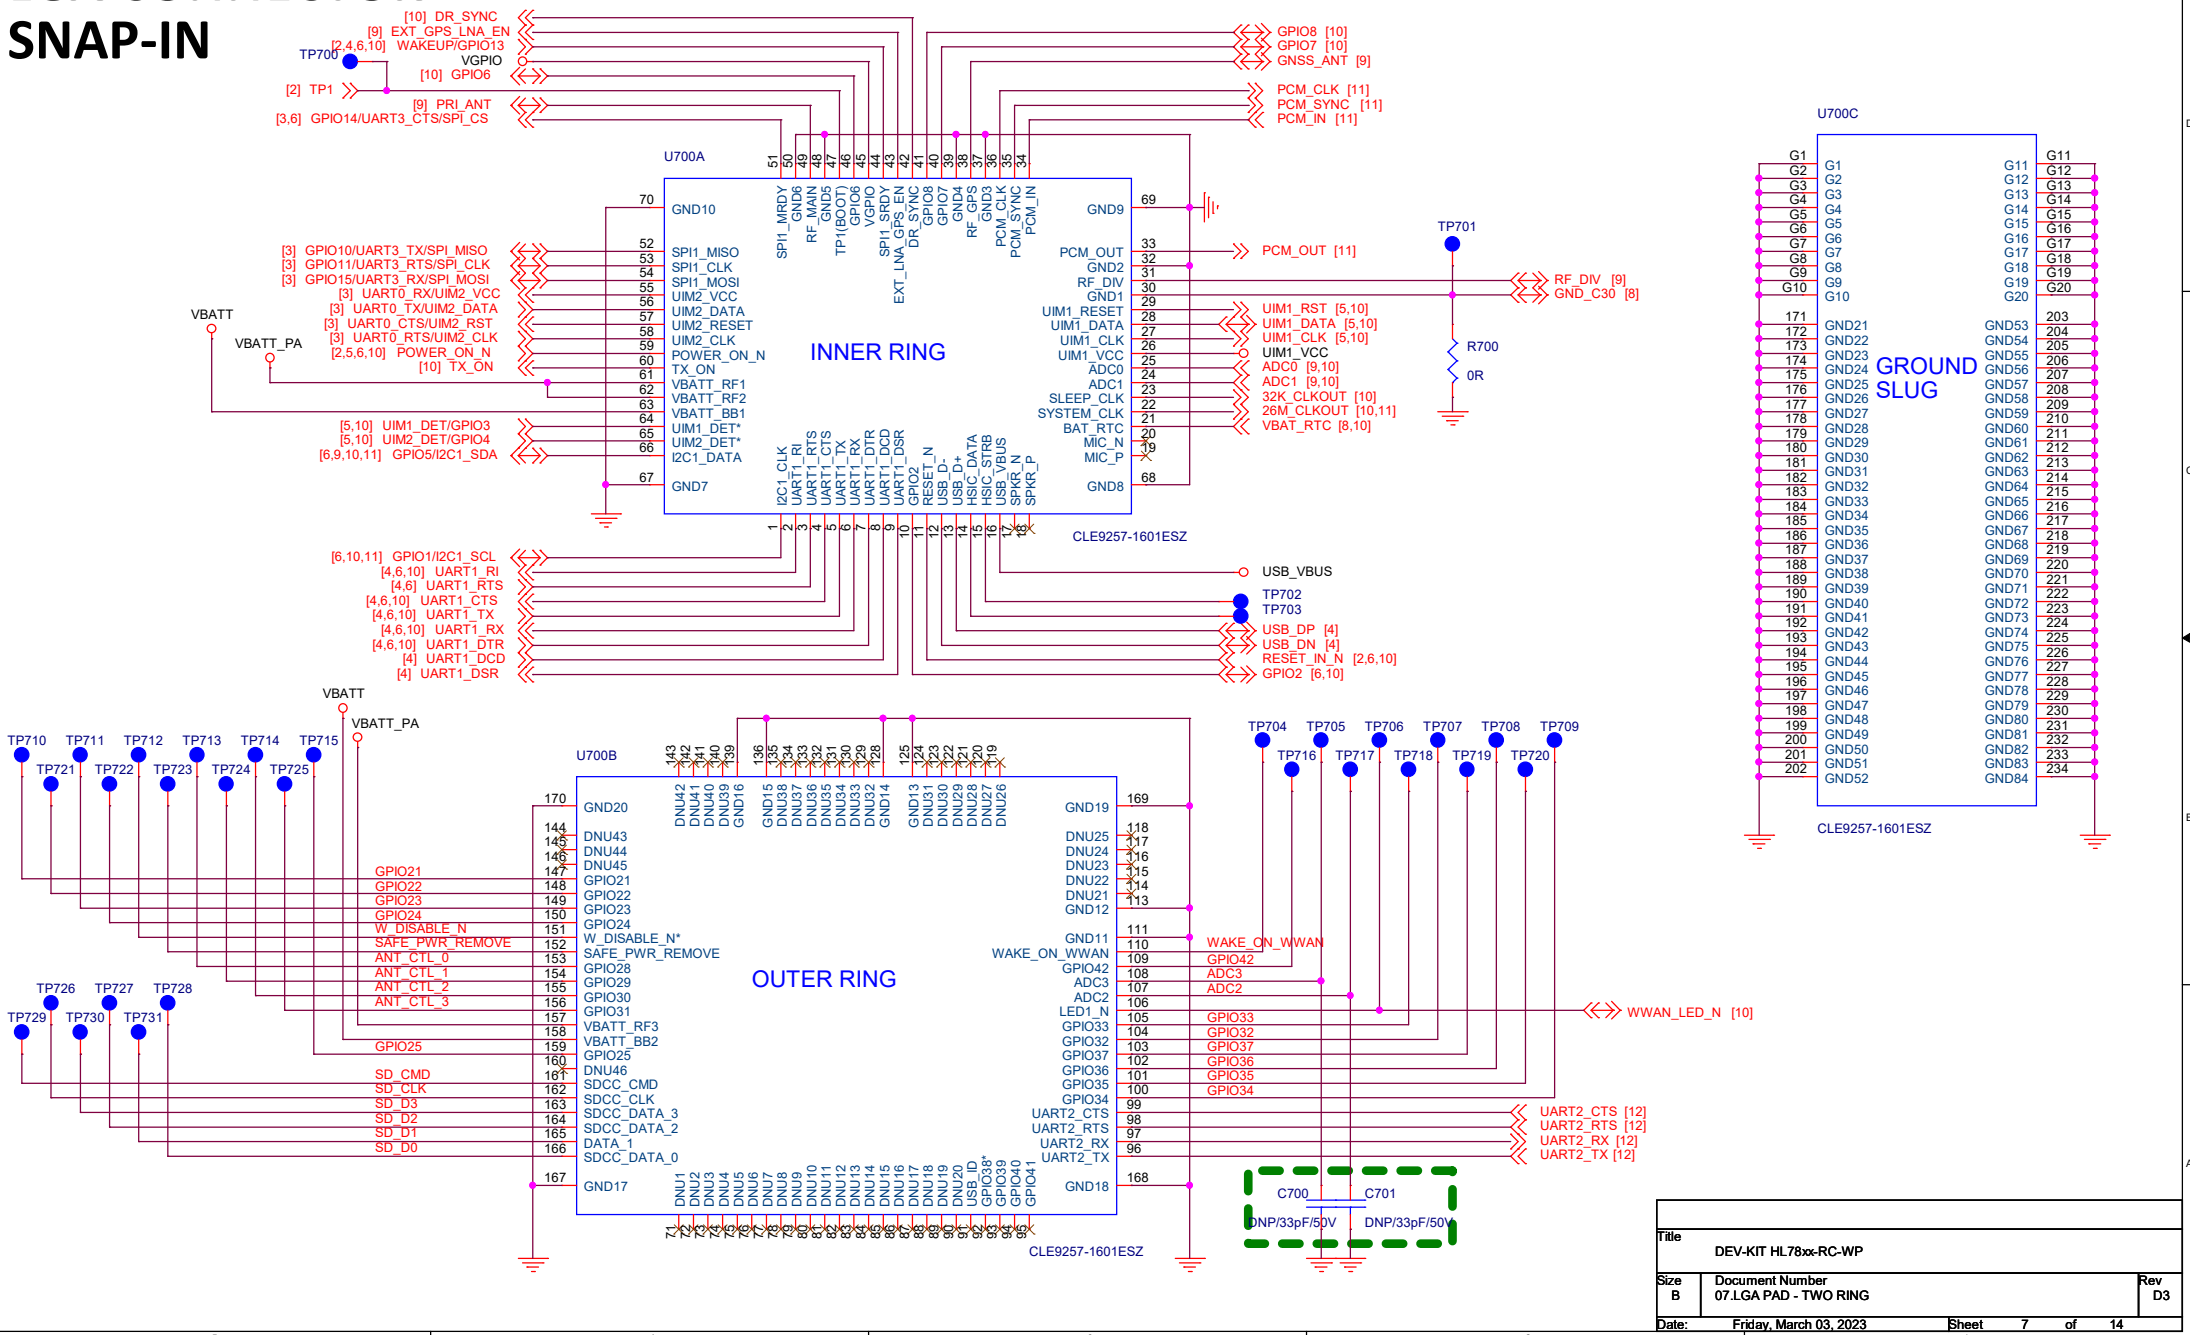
SNAP-IN

[10] DR_SYNC
[9] EXT_GPS_LNA_EN
[2,4,6,10] WAKEUP/GPIO13
TP700
VGPIO
[10] GPIO6
[2] TP1
[9] PRI_ANT
[3,6] GPIO14/UART3_CTS/SPI_CS

GPIO8 [10]
GPIO7 [10]
GNSS_ANT [9]
PCM_CLK [11]
PCM_SYNC [11]
PCM_IN [11]

U700A
51 50 49 48 47 46 45 44 43 42 41 40 39 38 37 36 35 34
SPI1_MRDY GND6 RF_MAIN GND5 TP1(BOOT) GPIO6 VGPIO SPI1_SRDY EXT_LNA_GPS_EN DR_SYNC GPIO8 GPIO7 GND4 RF_GPS GND3 PCM_CLK PCM_SYNC PCM_IN

70 GND10
69 GND9
[3] GPIO10/UART3_TX/SPI_MISO 52 SPI1_MISO
[3] GPIO11/UART3_RTS/SPI_CLK 53 SPI1_CLK
[3] GPIO15/UART3_RX/SPI_MOSI 54 SPI1_MOSI
[3] UART0_RX/UIM2_VCC 55 UIM2_VCC
[3] UART0_TX/UIM2_DATA 56 UIM2_DATA
[3] UART0_CTS/UIM2_RST 57 UIM2_RESET
[3] UART0_RTS/UIM2_CLK 58 UIM2_CLK
[2,5,6,10] POWER_ON_N 59 POWER_ON_N
[10] TX_ON 60 TX_ON
VBATT
VBATT_PA
61 VBATT_RF1
62 VBATT_RF2
63 VBATT_BB1
[5,10] UIM1_DET/GPIO3 64 UIM1_DET*
[5,10] UIM2_DET/GPIO4 65 UIM2_DET*
[6,9,10,11] GPIO5/I2C1_SDA 66 I2C1_DATA
67 GND7

INNER RING

PCM_OUT 33 PCM_OUT [11]
GND2 32
RF_DIV 31
GND1 30
UIM1_RESET 29 UIM1_RST [5,10]
UIM1_DATA 28 UIM1_DATA [5,10]
UIM1_CLK 27 UIM1_CLK [5,10]
UIM1_VCC 26 UIM1_VCC
ADC0 25 ADC0 [9,10]
ADC1 24 ADC1 [9,10]
SLEEP_CLK 23 32K_CLKOUT [10]
SYSTEM_CLK 22 26M_CLKOUT [10,11]
BAT_RTC 21 VBAT_RTC [8,10]
MIC_N 20
MIC_P 19
GND8 68

TP701
RF_DIV [9]
GND_C30 [8]
R700
0R

I2C1_CLK UART1_RI UART1_RTS UART1_CTS UART1_TX UART1_RX UART1_DTR UART1_DCD UART1_DSR GPIO2 RESET_N USB_D- USB_D+ HSIC_DATA HSIC_STRB USB_VBUS SPKR_N SPKR_P
1 2 3 4 5 6 7 8 9 10 11 12 13 14 15 16 17 18
CLE9257-1601ESZ

[6,10,11] GPIO1/I2C1_SCL
[4,6,10] UART1_RI
[4,6] UART1_RTS
[4,6,10] UART1_CTS
[4,6,10] UART1_TX
[4,6,10] UART1_RX
[4,6,10] UART1_DTR
[4] UART1_DCD
[4] UART1_DSR

USB_VBUS
TP702
TP703
USB_DP [4]
USB_DN [4]
RESET_IN_N [2,6,10]
GPIO2 [6,10]

U700C
G1 G2 G3 G4 G5 G6 G7 G8 G9 G10
G11 G12 G13 G14 G15 G16 G17 G18 G19 G20
171 GND21 172 GND22 173 GND23 174 GND24 175 GND25 176 GND26 177 GND27 178 GND28 179 GND29 180 GND30 181 GND31 182 GND32 183 GND33 184 GND34 185 GND35 186 GND36 187 GND37 188 GND38 189 GND39 190 GND40 191 GND41 192 GND42 193 GND43 194 GND44 195 GND45 196 GND46 197 GND47 198 GND48 199 GND49 200 GND50 201 GND51 202 GND52
GND53 203 GND54 204 GND55 205 GND56 206 GND57 207 GND58 208 GND59 209 GND60 210 GND61 211 GND62 212 GND63 213 GND64 214 GND65 215 GND66 216 GND67 217 GND68 218 GND69 219 GND70 220 GND71 221 GND72 222 GND73 223 GND74 224 GND75 225 GND76 226 GND77 227 GND78 228 GND79 229 GND80 230 GND81 231 GND82 232 GND83 233 GND84 234
GROUND SLUG
CLE9257-1601ESZ

VBATT
VBATT_PA
TP710 TP711 TP712 TP713 TP714 TP715
TP721 TP722 TP723 TP724 TP725
TP726 TP727 TP728
TP729 TP730 TP731
U700B
143 142 141 140 139 136 135 134 133 132 131 130 129 128 125 124 123 122 121 120 119
DNU42 DNU41 DNU40 DNU39 GND16 DNU15 DNU38 DNU37 DNU36 DNU35 DNU34 DNU33 DNU32 GND14 GND13 DNU31 DNU30 DNU29 DNU28 DNU27 DNU26

170 GND20
144 DNU43
145 DNU44
146 DNU45
GPIO21 147 GPIO21
GPIO22 148 GPIO22
GPIO23 149 GPIO23
GPIO24 150 GPIO24
W_DISABLE_N 151 W_DISABLE_N*
SAFE_PWR_REMOVE 152 SAFE_PWR_REMOVE
ANT_CTL_0 153 GPIO28
ANT_CTL_1 154 GPIO29
ANT_CTL_2 155 GPIO30
ANT_CTL_3 156 GPIO31
157 VBATT_RF3
158 VBATT_BB2
GPIO25 159 GPIO25
160 DNU46
SD_CMD 161 SDCC_CMD
SD_CLK 162 SDCC_CLK
SD_D3 163 SDCC_DATA_3
SD_D2 164 SDCC_DATA_2
SD_D1 165 DATA_1
SD_D0 166 SDCC_DATA_0
167 GND17

OUTER RING

GND19 169
DNU25 118
DNU24 117
DNU23 116
DNU22 115
DNU21 114
GND12 113
GND11 111
WAKE_ON_WWAN 110 WAKE_ON_WWAN
GPIO42 109 GPIO42
ADC3 108 ADC3
ADC2 107 ADC2
LED1_N 106
GPIO33 105 GPIO33
GPIO32 104 GPIO32
GPIO37 103 GPIO37
GPIO36 102 GPIO36
GPIO35 101 GPIO35
GPIO34 100 GPIO34
UART2_CTS 99 UART2_CTS [12]
UART2_RTS 98 UART2_RTS [12]
UART2_RX 97 UART2_RX [12]
UART2_TX 96 UART2_TX [12]
GND18 168
WWAN_LED_N [10]

TP704 TP705 TP706 TP707 TP708 TP709
TP716 TP717 TP718 TP719 TP720

DNU1 DNU2 DNU3 DNU4 DNU5 DNU6 DNU7 DNU8 DNU9 DNU10 DNU11 DNU12 DNU13 DNU14 DNU15 DNU16 DNU17 DNU18 DNU19 DNU20 USB_ID GPIO38* GPIO39 GPIO40 GPIO41
71 72 73 74 75 76 77 78 79 80 81 82 83 84 85 86 87 88 89 90 91 92 93 94 95
CLE9257-1601ESZ

C700
C701
DNP/33pF/50V
DNP/33pF/50V

Title
DEV-KIT HL78xx-RC-WP
Size B
Document Number
07.LGA PAD - TWO RING
Rev D3
Date: Friday, March 03, 2023
Sheet 7 of 14